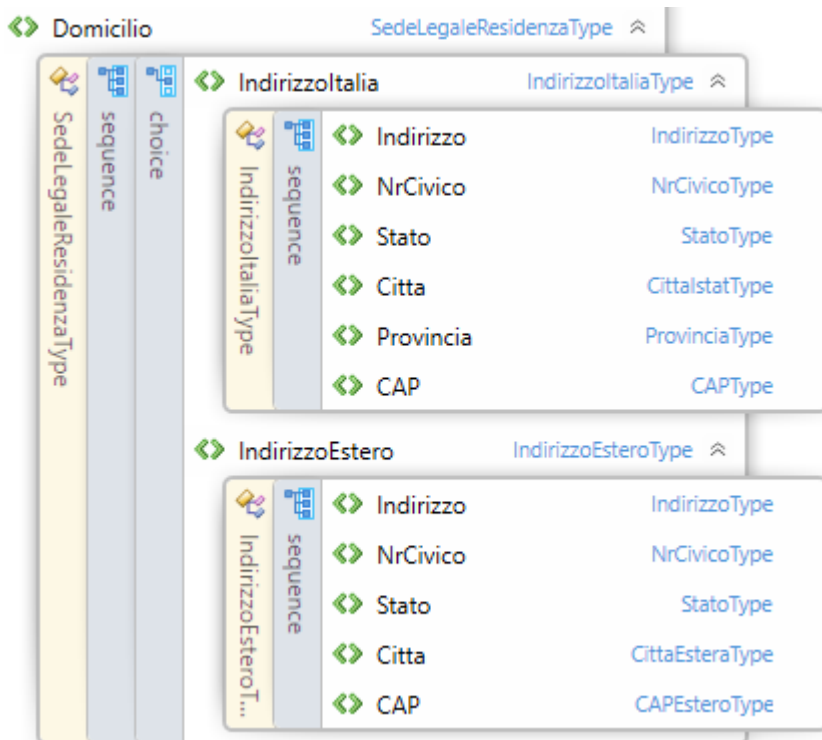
Domicilio SedeLegaleResidenzaType

SedeLegaleResidenzaType

sequence

choice

IndirizzoItalia IndirizzoItaliaType

IndirizzoItaliaType

sequence

Indirizzo IndirizzoType

NrCivico NrCivicoType

Stato StatoType

Citta CittaIstatType

Provincia ProvinciaType

CAP CAPType

IndirizzoEstero IndirizzoEsteroType

IndirizzoEsteroT...

sequence

Indirizzo IndirizzoType

NrCivico NrCivicoType

Stato StatoType

Citta CittaEsteraType

CAP CAPEsteroType